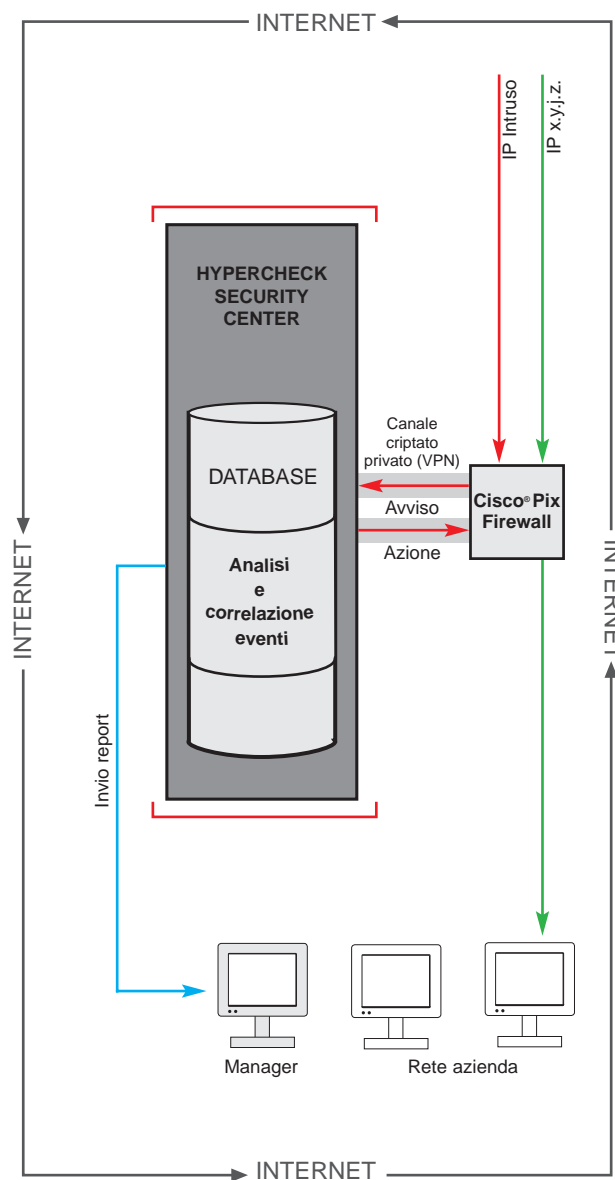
INTERNET

IP Intruso

IP x.y.j.z.

HYPERCHECK SECURITY CENTER

DATABASE

Analisi e correlazione eventi

Canale criptato privato (VPN)

Avviso

Azione

Cisco® Pix Firewall

INTERNET

INTERNET

Invio report

Manager

Rete azienda

INTERNET